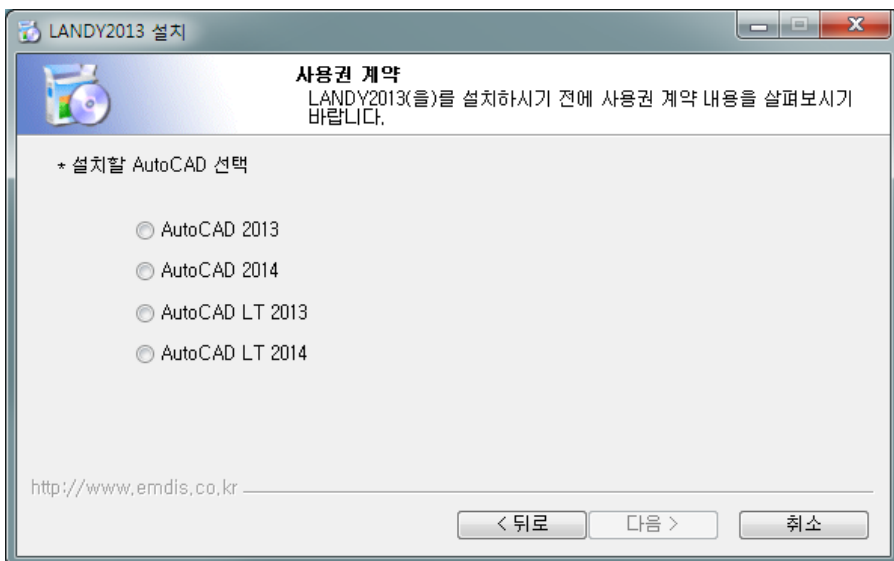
LANDY2013 설치

사용권 계약
LANDY2013(을)를 설치하시기 전에 사용권 계약 내용을 살펴보시기 바랍니다.

* 설치할 AutoCAD 선택

AutoCAD 2013
AutoCAD 2014
AutoCAD LT 2013
AutoCAD LT 2014

http://www.emdis.co.kr

< 뒤로
다음 >
취소